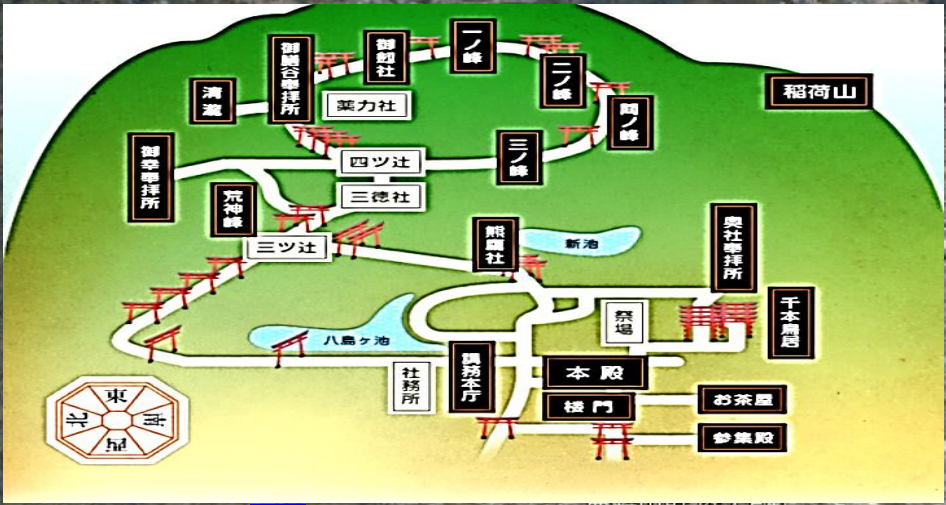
稲荷山

一ノ峰

二ノ峰

間ノ峰

三ノ峰

御剱社

御膳谷奉拝所

清滝

薬力社

四ツ辻

三徳社

御幸奉拝所

荒神峰

三ツ辻

熊鷹社

新池

奥社奉拝所

千本鳥居

祭場

八島ヶ池

社務所

儀式殿

本殿

楼門

お茶屋

参集殿

東

南

西

北